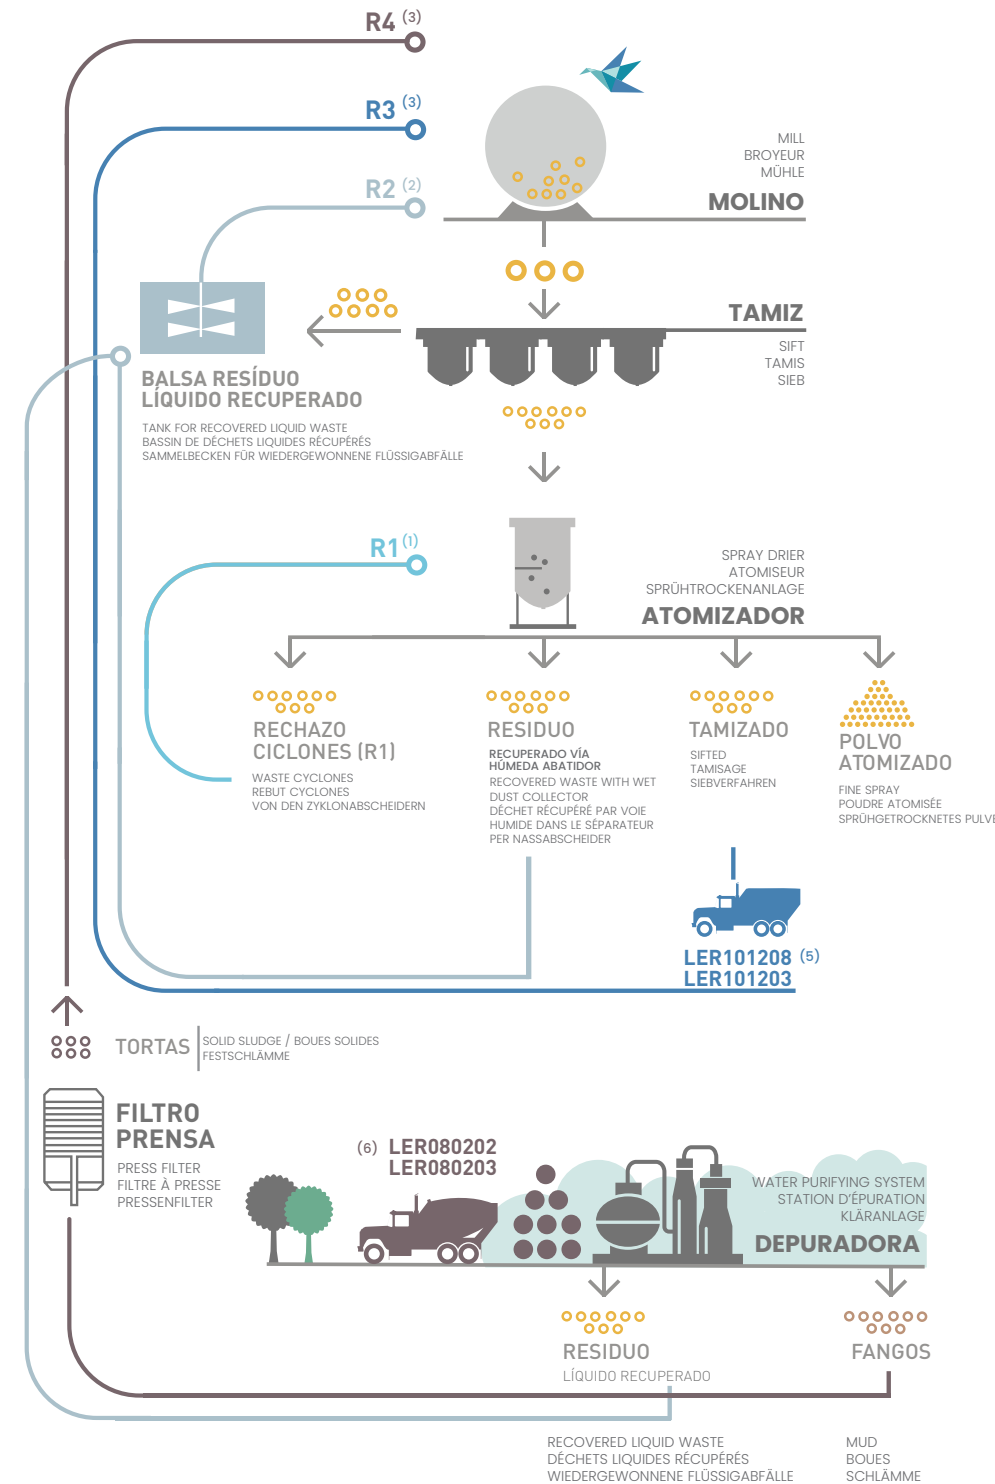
R4 (3)

R3 (3)

R2 (2)

MILL
BROYEUR
MÜHLE
MOLINO

TAMIZ
SIFT
TAMIS
SIEB

BALSA RESÍDUO LÍQUIDO RECUPERADO
TANK FOR RECOVERED LIQUID WASTE
BASSIN DE DÉCHETS LIQUIDES RÉCUPÉRÉS
SAMMELBECKEN FÜR WIEDERGEWONNENE FLÜSSIGABFÄLLE

R1 (1)

SPRAY DRIER
ATOMISEUR
SPRÜHTROCKENANLAGE
ATOMIZADOR

RECHAZO CICLONES (R1)
WASTE CYCLONES
REBUT CYCLONES
VON DEN ZYKLONABSCHEIDERN

RESIDUO
RECUPERADO VÍA HÚMEDA ABATIDOR
RECOVERED WASTE WITH WET DUST COLLECTOR
DÉCHET RÉCUPÉRÉ PAR VOIE HUMIDE DANS LE SÉPARATEUR
PER NASSABSCHEIDER

TAMIZADO
SIFTED
TAMISAGE
SIEBVERFAHREN

POLVO ATOMIZADO
FINE SPRAY
POUDRE ATOMISÉE
SPRÜHGETROCKNETES PULVE

LER101208 (5)
LER101203

TORTAS
SOLID SLUDGE / BOUES SOLIDES
FESTSCHLÄMME

FILTRO PRENSA
PRESS FILTER
FILTRE À PRESSE
PRESSENFILTER

(6) LER080202
LER080203

WATER PURIFYING SYSTEM
STATION D'ÉPURATION
KLÄRANLAGE
DEPURADORA

RESIDUO
LÍQUIDO RECUPERADO

FANGOS

RECOVERED LIQUID WASTE
DÉCHETS LIQUIDES RÉCUPÉRÉS
WIEDERGEWONNENE FLÜSSIGABFÄLLE

MUD
BOUES
SCHLÄMME